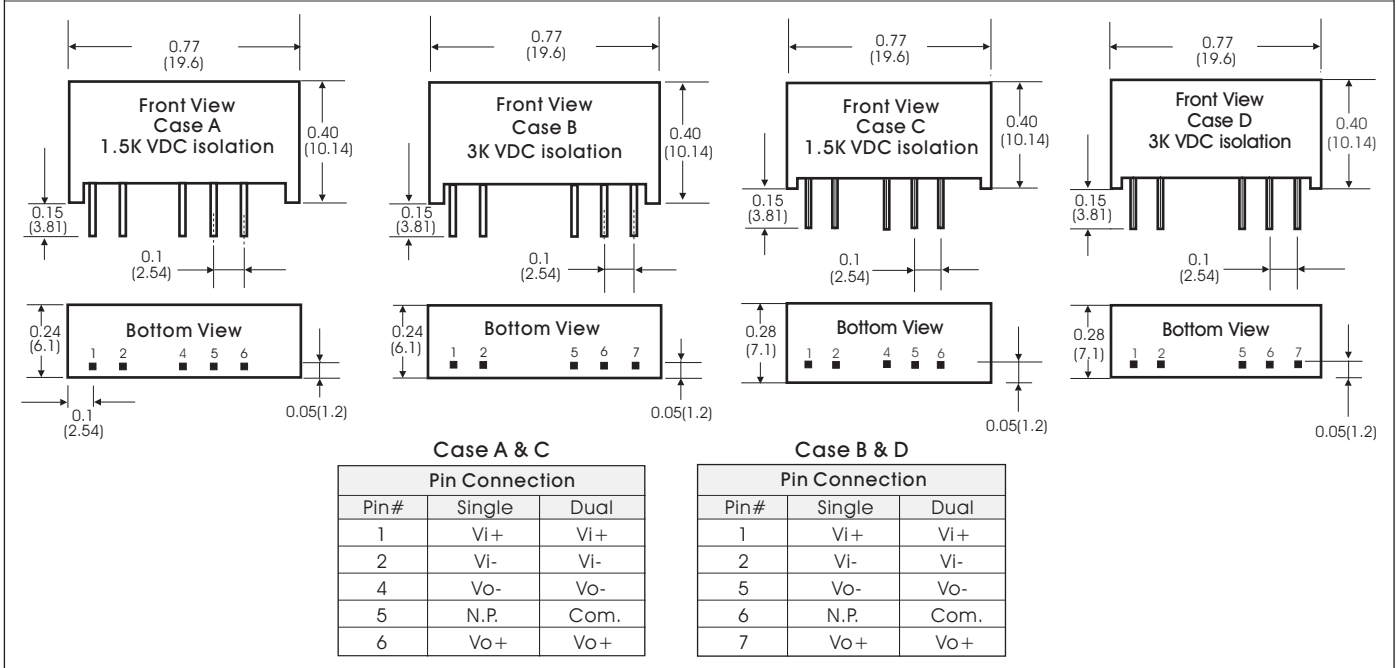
0.77
(19.6)

Front View
Case A
1.5K VDC isolation

0.40
(10.14)

0.15
(3.81)

0.1
(2.54)

0.24
(6.1)

Bottom View
1 2 4 5 6

0.1
(2.54)

0.05(1.2)

0.77
(19.6)

Front View
Case B
3K VDC isolation

0.40
(10.14)

0.15
(3.81)

0.1
(2.54)

0.24
(6.1)

Bottom View
1 2 5 6 7

0.05(1.2)

0.77
(19.6)

Front View
Case C
1.5K VDC isolation

0.40
(10.14)

0.15
(3.81)

0.1
(2.54)

0.28
(7.1)

Bottom View
1 2 4 5 6

0.05(1.2)

0.77
(19.6)

Front View
Case D
3K VDC isolation

0.40
(10.14)

0.15
(3.81)

0.1
(2.54)

0.28
(7.1)

Bottom View
1 2 5 6 7

0.05(1.2)

Case A & C

| Pin Connection | | |
|---|---|---|
| Pin# | Single | Dual |
| 1 | Vi+ | Vi+ |
| 2 | Vi- | Vi- |
| 4 | Vo- | Vo- |
| 5 | N.P. | Com. |
| 6 | Vo+ | Vo+ |

Case B & D

| Pin Connection | | |
|---|---|---|
| Pin# | Single | Dual |
| 1 | Vi+ | Vi+ |
| 2 | Vi- | Vi- |
| 5 | Vo- | Vo- |
| 6 | N.P. | Com. |
| 7 | Vo+ | Vo+ |